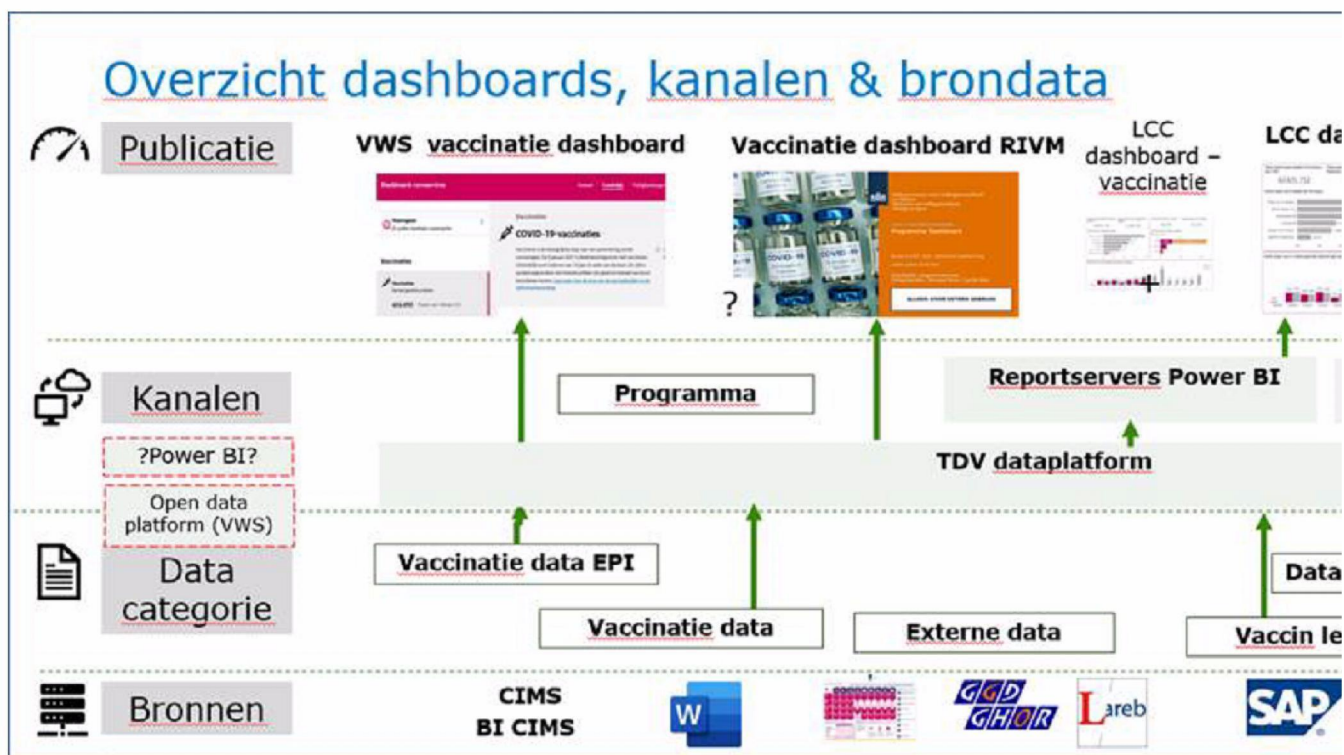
Overzicht dashboards, kanalen & brondata

Publicatie

VWS vaccinatie dashboard

Dashboard coronavirus

COVID-19-vaccinaties

Vaccinatie dashboard RIVM

?

LCC dashboard – vaccinatie

LCC da

Kanalen

?Power BI?

Open data platform (VWS)

Programma

Reportservers Power BI

TDV dataplatform

Data categorie

Vaccinatie data EPI

Vaccinatie data

Externe data

Data

Vaccin le

Bronnen

CIMS
BI CIMS

W

GGD GHOR

Lareb

SAP